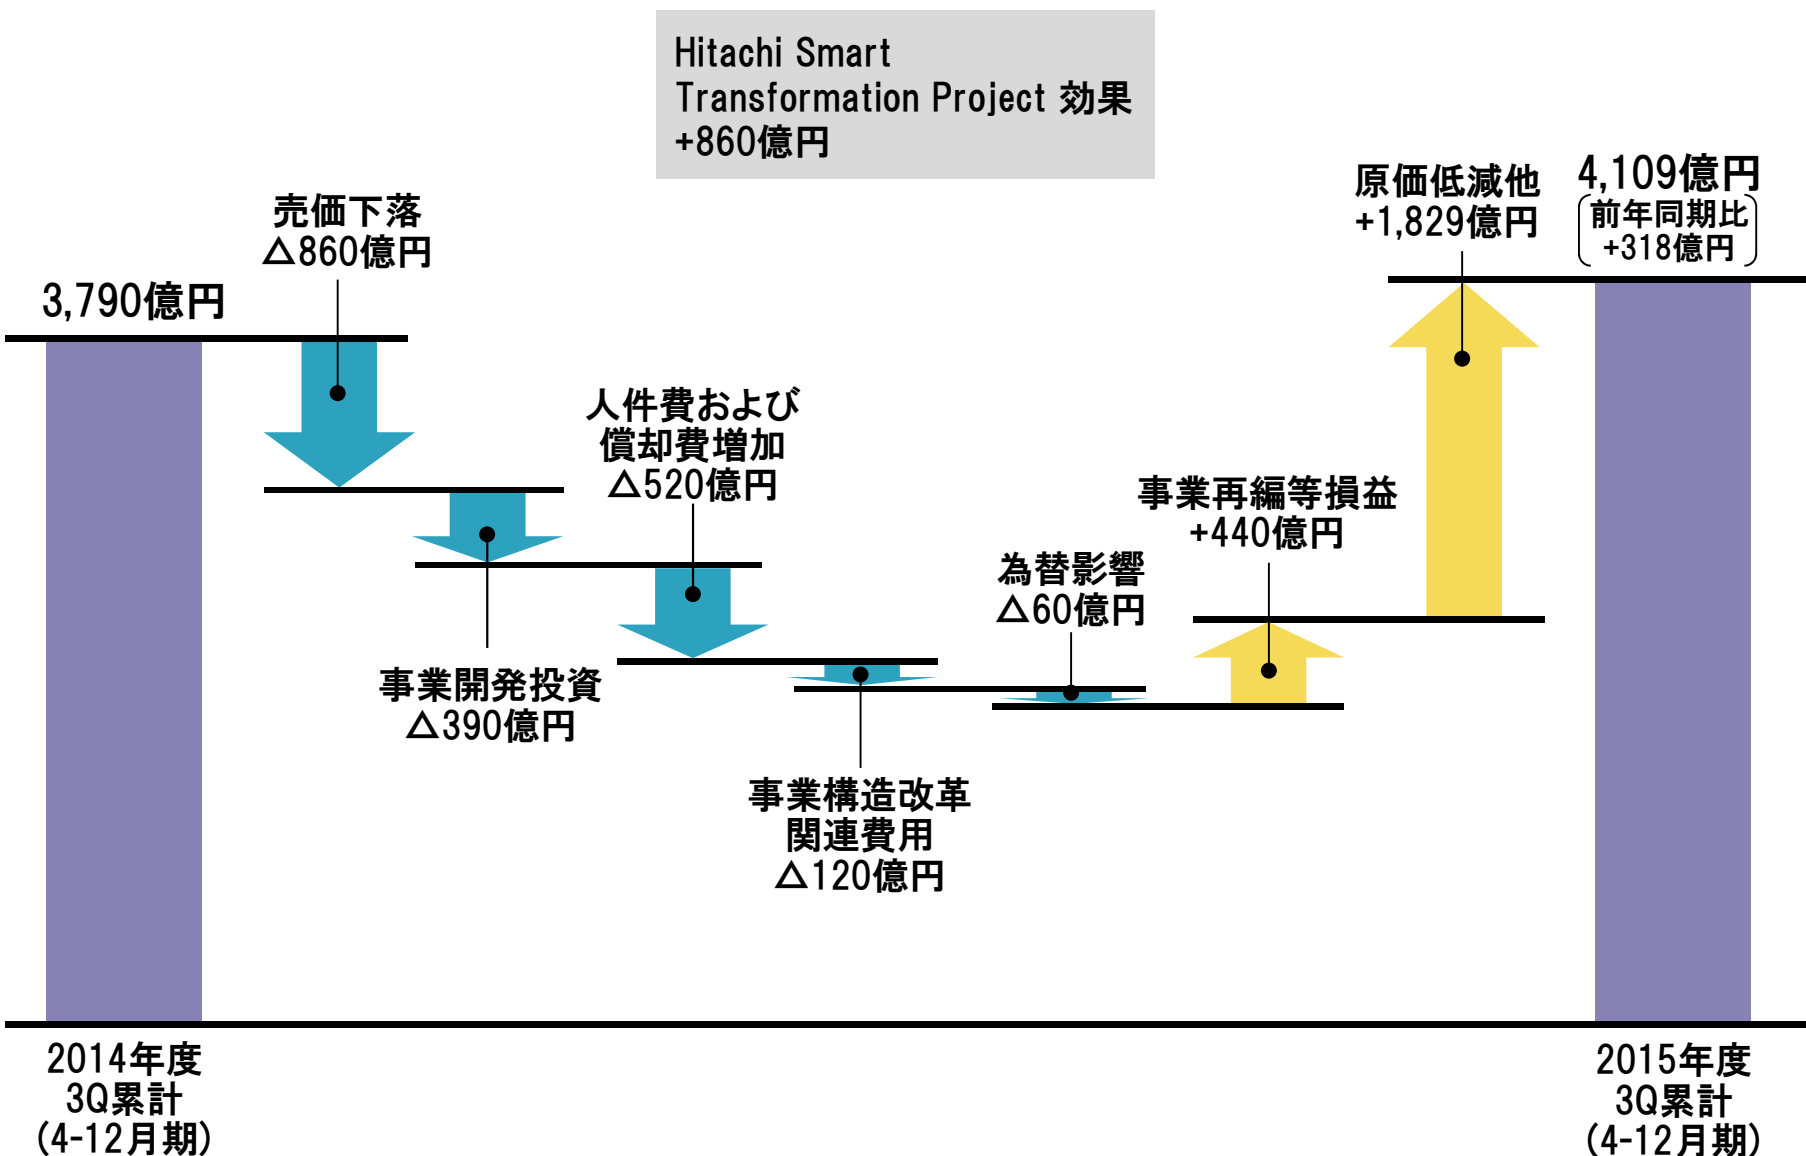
Hitachi Smart Transformation Project 効果 +860億円

3,790億円

売価下落 △860億円

事業開発投資 △390億円

人件費および 償却費増加 △520億円

事業構造改革 関連費用 △120億円

為替影響 △60億円

事業再編等損益 +440億円

原価低減他 +1,829億円

4,109億円
(前年同期比 +318億円)

2014年度 3Q累計 (4-12月期)

2015年度 3Q累計 (4-12月期)